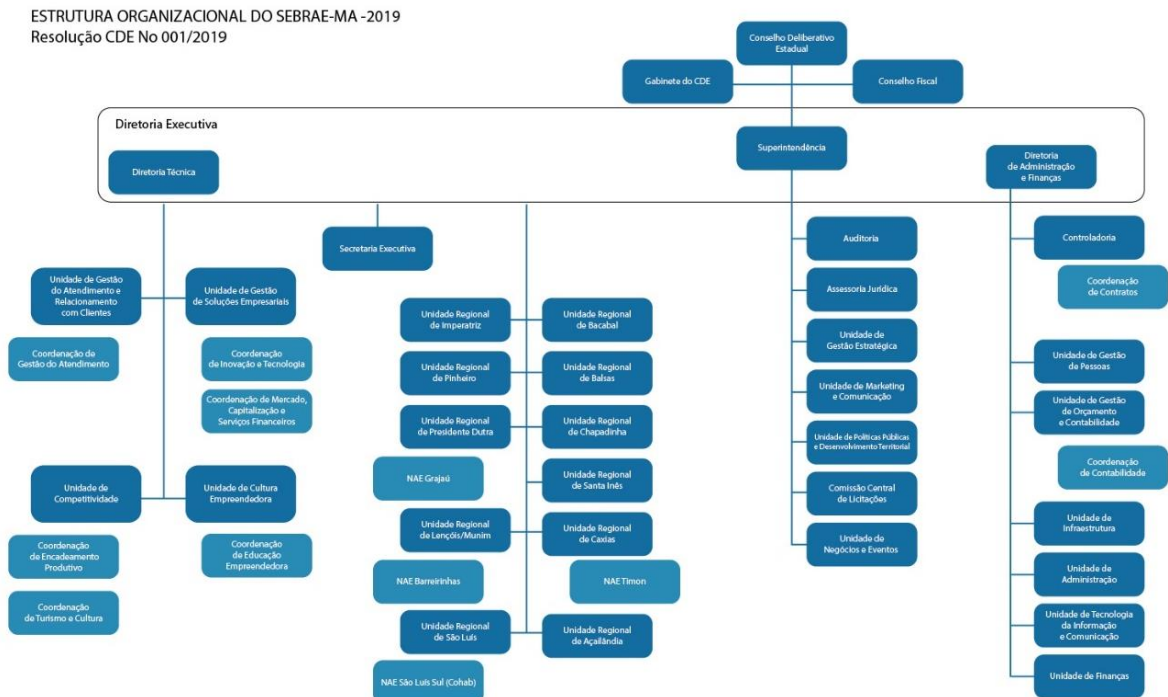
ESTRUTURA ORGANIZACIONAL DO SEBRAE-MA -2019
Resolução CDE No 001/2019

Conselho Deliberativo Estadual

Gabinete do CDE

Conselho Fiscal

Diretoria Executiva

Diretoria Técnica

Superintendência

Diretoria de Administração e Finanças

Secretaria Executiva

Unidade de Gestão do Atendimento e Relacionamento com Clientes

Unidade de Gestão de Soluções Empresariais

Coordenação de Gestão do Atendimento

Coordenação de Inovação e Tecnologia

Coordenação de Mercado, Capitalização e Serviços Financeiros

Unidade de Competitividade

Unidade de Cultura Empreendedora

Coordenação de Encadeamento Produtivo

Coordenação de Educação Empreendedora

Coordenação de Turismo e Cultura

Unidade Regional de Imperatriz

Unidade Regional de Bacabal

Unidade Regional de Pinheiro

Unidade Regional de Balsas

Unidade Regional de Presidente Dutra

Unidade Regional de Chapadinha

NAE Grajaú

Unidade Regional de Santa Inês

Unidade Regional de Lençóis/Munim

Unidade Regional de Caxias

NAE Barreirinhas

NAE Timon

Unidade Regional de São Luís

Unidade Regional de Açailândia

NAE São Luís Sul (Cohab)

Auditoria

Assessoria Jurídica

Unidade de Gestão Estratégica

Unidade de Marketing e Comunicação

Unidade de Políticas Públicas e Desenvolvimento Territorial

Comissão Central de Licitações

Unidade de Negócios e Eventos

Controladoria

Coordenação de Contratos

Unidade de Gestão de Pessoas

Unidade de Gestão de Orçamento e Contabilidade

Coordenação de Contabilidade

Unidade de Infraestrutura

Unidade de Administração

Unidade de Tecnologia da Informação e Comunicação

Unidade de Finanças